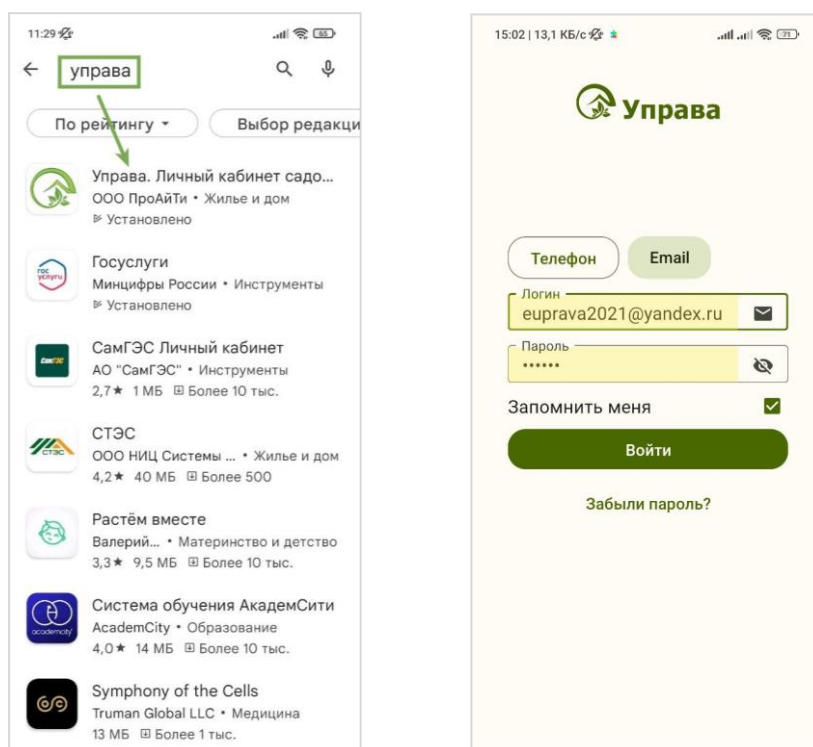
11:29 65

← управа

По рейтингу ▾ Выбор редакци

Управа. Личный кабинет садо...
ООО ПроАйТи • Жилье и дом
Установлено

гос услуги
Госуслуги
Минцифры России • Инструменты
Установлено

СамГЭС
СамГЭС Личный кабинет
АО "СамГЭС" • Инструменты
2,7★ 1 МБ Более 10 тыс.

СТЭС
СТЭС
ООО НИЦ Системы ... • Жилье и дом
4,2★ 40 МБ Более 500

Растём вместе
Валерий... • Материнство и детство
3,3★ 9,5 МБ Более 10 тыс.

academcity
Система обучения АкадемСити
AcademCity • Образование
4,0★ 14 МБ Более 10 тыс.

Symphony of the Cells
Truman Global LLC • Медицина
13 МБ Более 1 тыс.

15:02 | 13,1 КБ/с 71

Управа

Телефон Email

Логин
euprava2021@yandex.ru

Пароль
••••••

Запомнить меня

Войти

Забыли пароль?